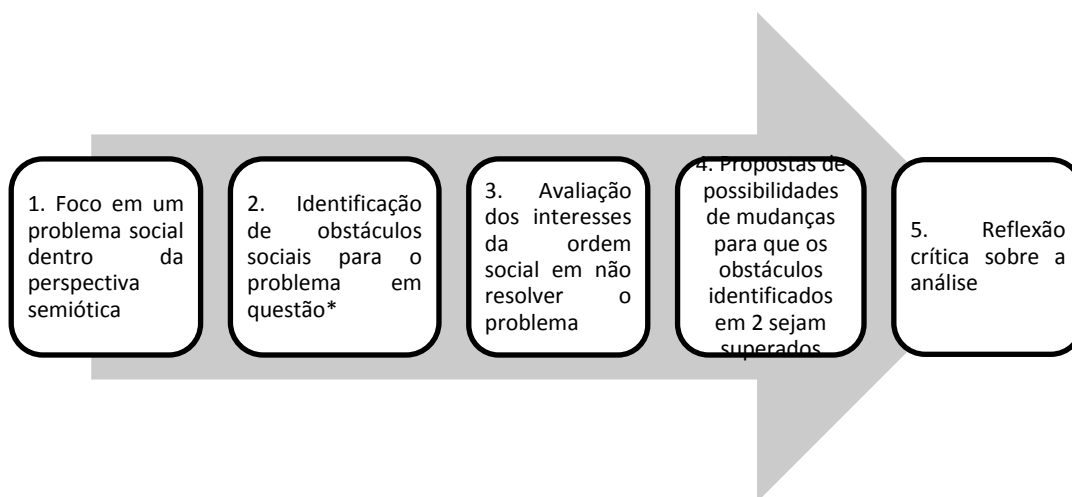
1. Foco em um problema social dentro da perspectiva semiótica

2. Identificação de obstáculos sociais para o problema em questão*

3. Avaliação dos interesses da ordem social em não resolver o problema

4. Propostas de possibilidades de mudanças para que os obstáculos identificados em 2 sejam superados

5. Reflexão crítica sobre a análise